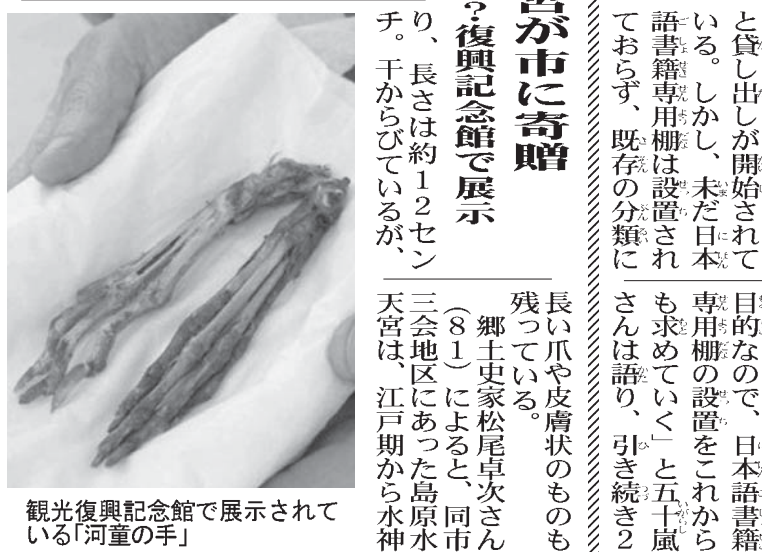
と貸し出しが開始されている。しかし、未だ日本語書籍専用棚は設置されておらず、既存の分類に

目的なので、日本語書籍専用棚の設置をこれからも求めていく」と五十嵐さんは語り、引き続き2

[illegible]が市に寄贈

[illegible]?復興記念館で展示

り、長さは約12センチ。干からびているが、長い爪や皮膚状のものも残っている。

郷土史家松尾卓次さん(81)によると、同市三会地区にあった島原水天宮は、江戸期から水神

観光復興記念館で展示されている「河童の手」